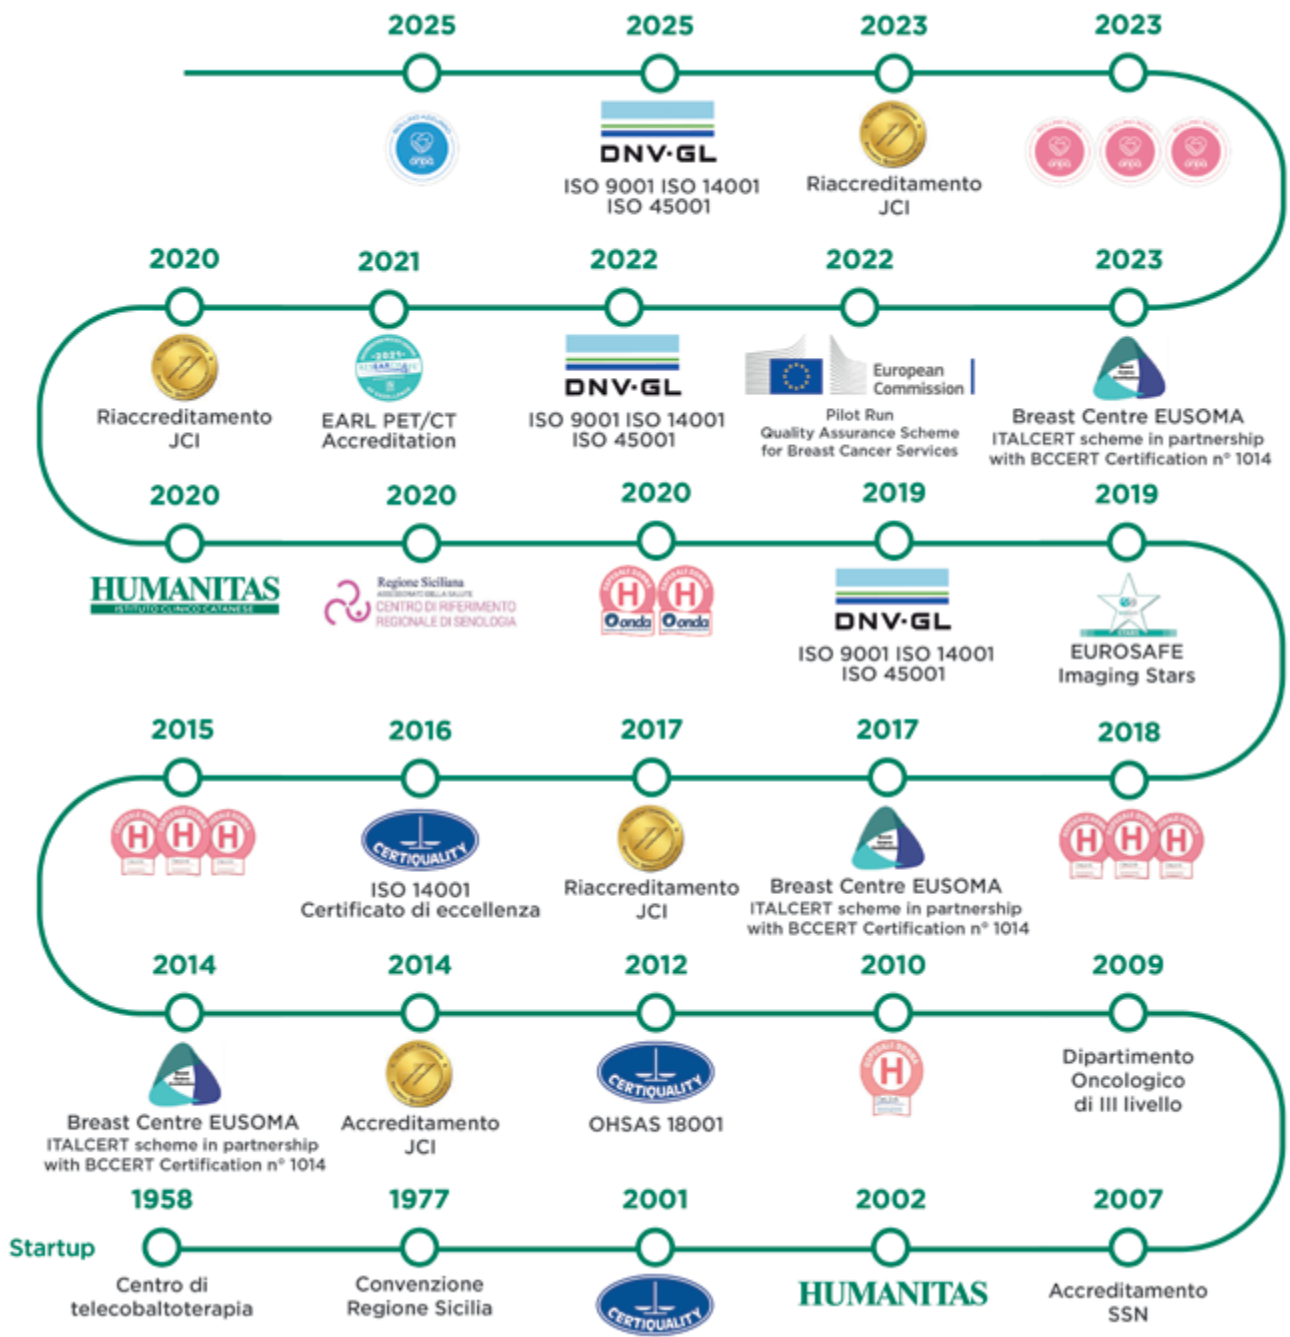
2025

2025

DNV·GL
ISO 9001 ISO 14001 ISO 45001

2023

Riaccreditamento JCI

2023

2020

Riaccreditamento JCI

2021

EARL PET/CT Accreditation

2022

DNV·GL
ISO 9001 ISO 14001 ISO 45001

2022

European Commission
Pilot Run
Quality Assurance Scheme for Breast Cancer Services

2023

Breast Centre EUSOMA
ITALCERT scheme in partnership with BCCERT Certification n° 1014

2020

HUMANITAS
ISTITUTO CLINICO CATANESE

2020

Regione Siciliana
CENTRO DI RIFERIMENTO REGIONALE DI SENOLOGIA

2020

H H
onda onda

2019

DNV·GL
ISO 9001 ISO 14001 ISO 45001

2019

EUROSAFE Imaging Stars

2015

H H H

2016

CERTIQUALITY
ISO 14001
Certificato di eccellenza

2017

Riaccreditamento JCI

2017

Breast Centre EUSOMA
ITALCERT scheme in partnership with BCCERT Certification n° 1014

2018

H H H

2014

Breast Centre EUSOMA
ITALCERT scheme in partnership with BCCERT Certification n° 1014

2014

Accreditamento JCI

2012

CERTIQUALITY
OHSAS 18001

2010

H

2009

Dipartimento Oncologico di III livello

Startup

1958

Centro di telecobaltoterapia

1977

Convenzione Regione Sicilia

2001

CERTIQUALITY

2002

HUMANITAS

2007

Accreditamento SSN